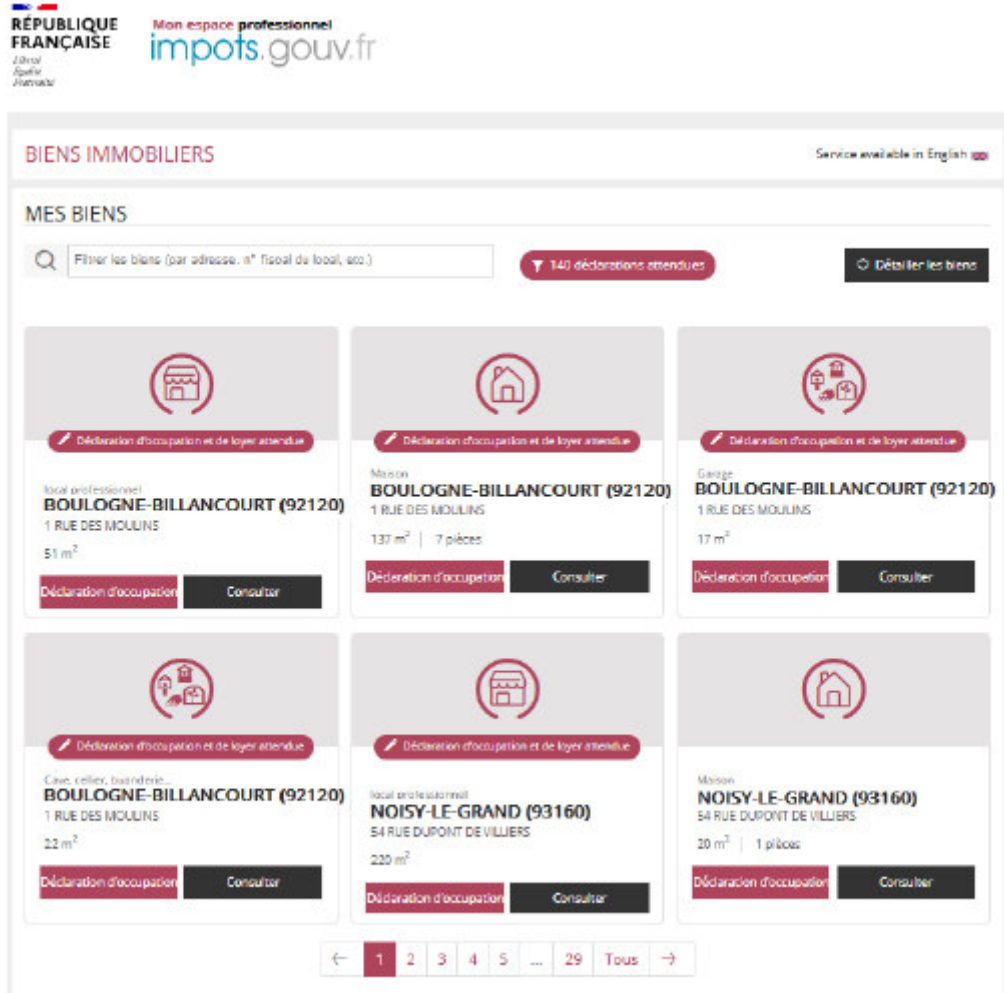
RÉPUBLIQUE FRANÇAISE
Liberté Égalité Fraternité

Mon espace professionnel
impots.gouv.fr

BIENS IMMOBILIERS

Service available in English

MES BIENS

Filtrer les biens (par adresse, n° fiscal du local, etc.)

140 déclarations attendues

Détailler les biens

Déclaration d'occupation et de loyer attendue
local professionnel
BOULOGNE-BILLANCOURT (92120)
1 RUE DES MOULINS
51 $m^2$
Déclaration d'occupation
Consulter

Déclaration d'occupation et de loyer attendue
Maison
BOULOGNE-BILLANCOURT (92120)
1 RUE DES MOULINS
137 $m^2$ | 7 pièces
Déclaration d'occupation
Consulter

Déclaration d'occupation et de loyer attendue
Garage
BOULOGNE-BILLANCOURT (92120)
1 RUE DES MOULINS
17 $m^2$
Déclaration d'occupation
Consulter

Déclaration d'occupation et de loyer attendue
Cave, cellier, buanderie...
BOULOGNE-BILLANCOURT (92120)
1 RUE DES MOULINS
22 $m^2$
Déclaration d'occupation
Consulter

Déclaration d'occupation et de loyer attendue
local professionnel
NOISY-LE-GRAND (93160)
54 RUE DUPONT DE VILLIERS
220 $m^2$
Déclaration d'occupation
Consulter

Maison
NOISY-LE-GRAND (93160)
54 RUE DUPONT DE VILLIERS
20 $m^2$ | 1 pièces
Déclaration d'occupation
Consulter

← 1 2 3 4 5 ... 29 Tous →